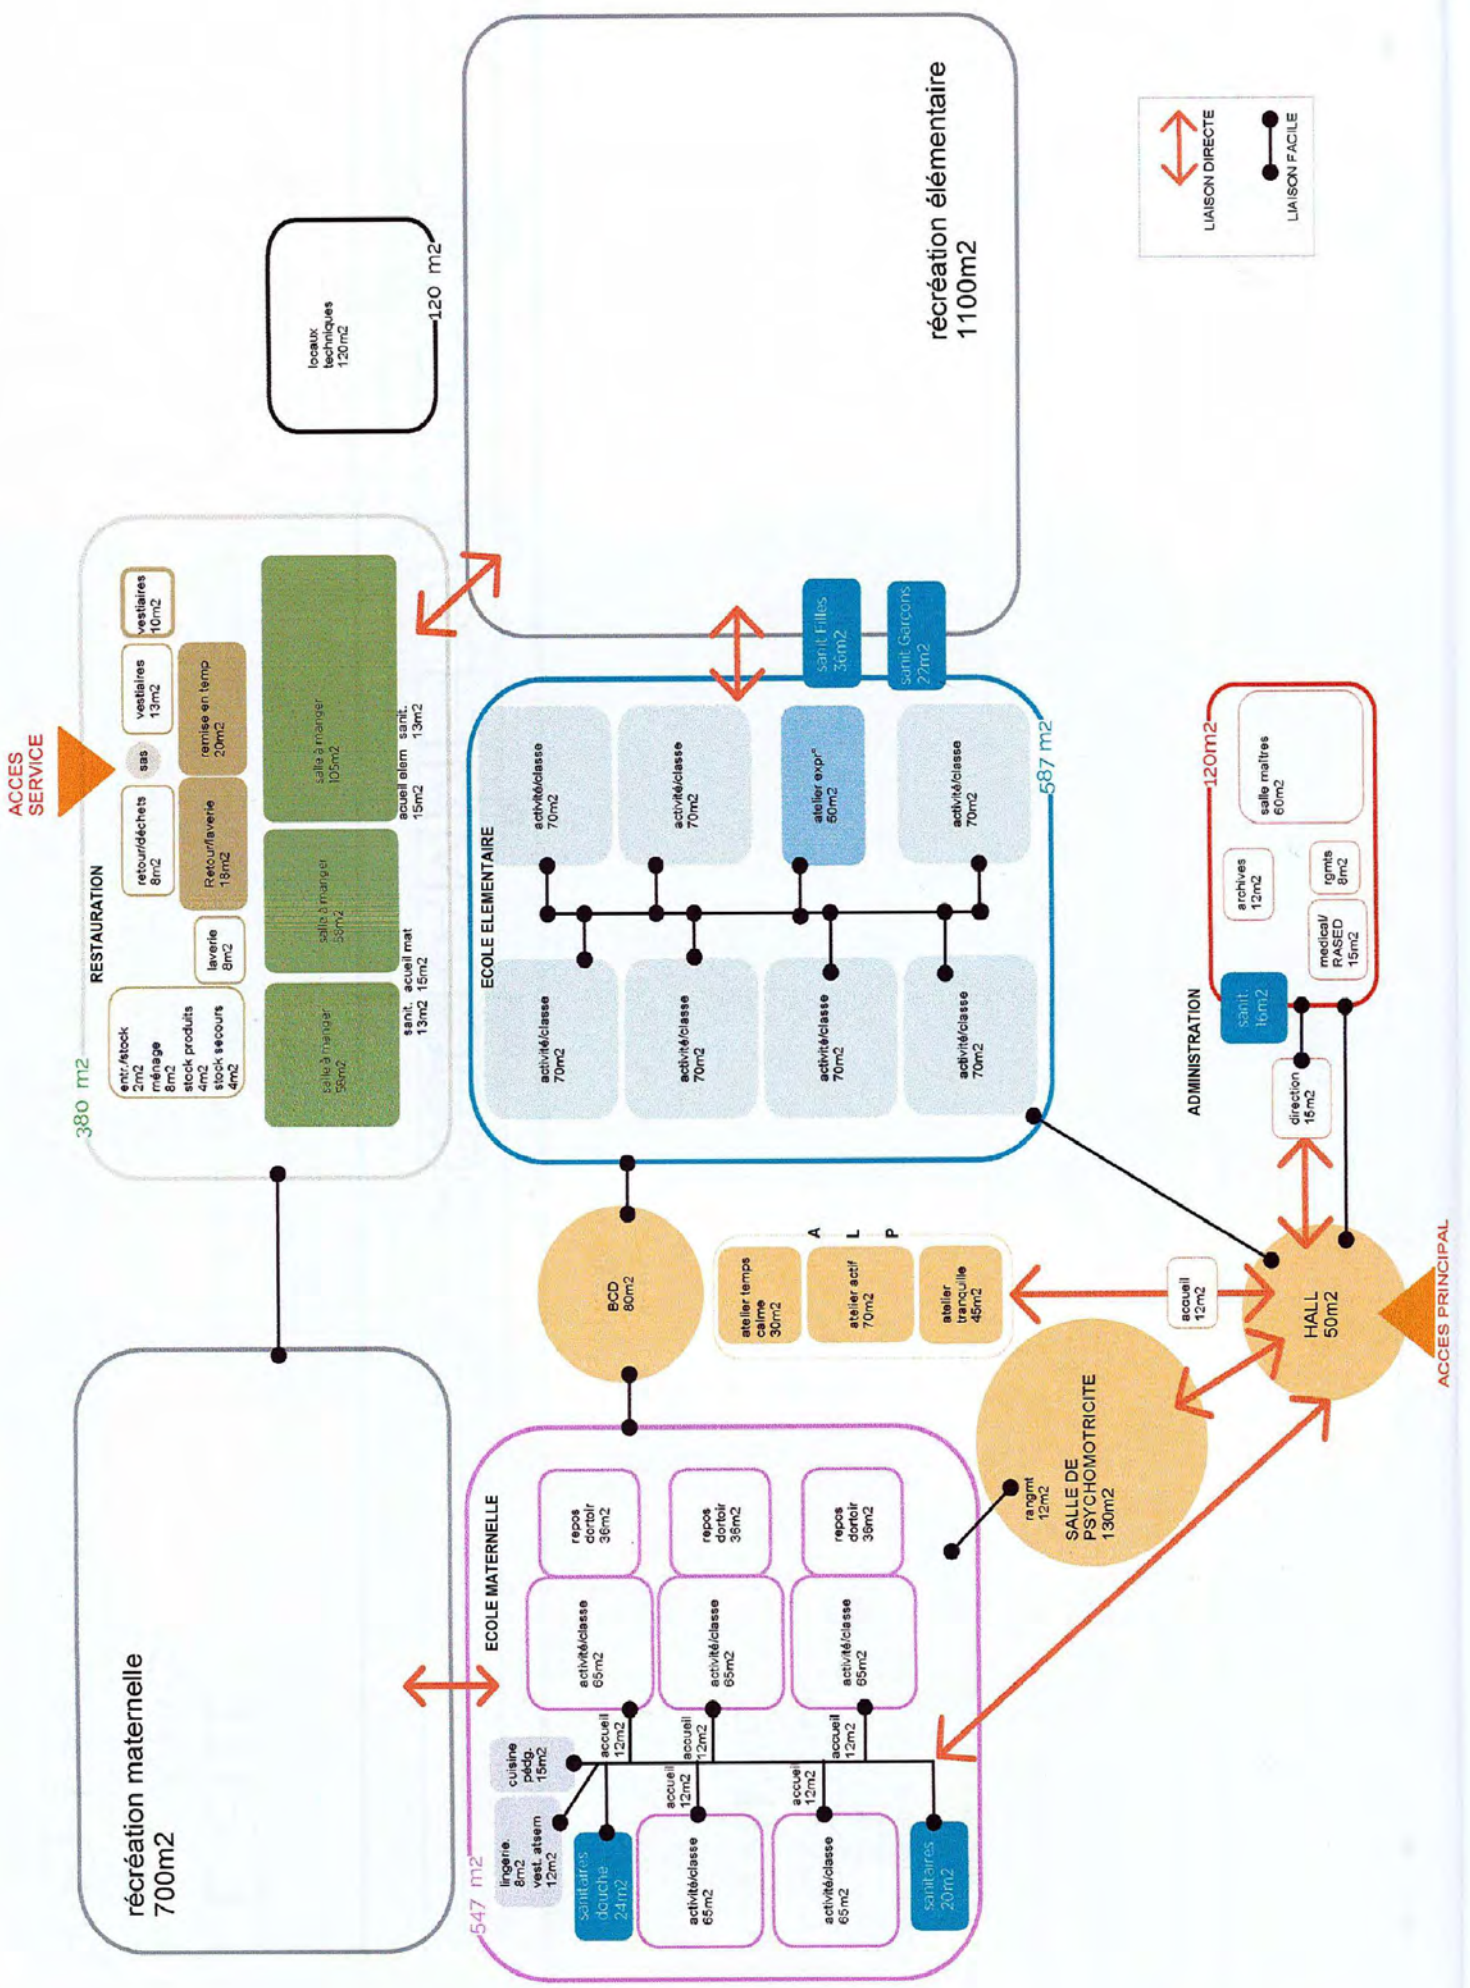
ACCES SERVICE

RESTAURATION

380 m2

vestiaires 10m2

vestiaires 13m2

sas

retour/déchets 8m2

remise en temp 20m2

Retour/laverie 18m2

laverie 8m2

entr./stock 2m2
ménage 8m2
stock produits 4m2
stock secours 4m2

salle à manger 105m2

salle à manger 58m2

salle à manger 58m2

accueil elem 15m2

sanit. 13m2

accueil mat 15m2

sanit. 13m2

locaux techniques 120m2

120 m2

récréation élémentaire 1100m2

LIAISON DIRECTE

LIAISON FACILE

sanit Filles 36m2

sanit Garcons 22m2

ECOLE ELEMENTAIRE

587 m2

activité/classe 70m2

activité/classe 70m2

atelier expr° 50m2

activité/classe 70m2

activité/classe 70m2

activité/classe 70m2

activité/classe 70m2

activité/classe 70m2

120m2

salle maîtres 60m2

archives 12m2

rgmts 8m2

medical/ RASED 15m2

sanit 16m2

ADMINISTRATION

direction 15m2

BCD 80m2

A L P

atelier temps calme 30m2

atelier actif 70m2

atelier tranquille 45m2

accueil 12m2

HALL 50m2

ACCES PRINCIPAL

SALLE DE PSYCHOMOTRICITE 130m2

rangmt 12m2

récréation maternelle 700m2

ECOLE MATERNELLE

547 m2

repos dortoir 36m2

repos dortoir 36m2

repos dortoir 36m2

activité/classe 65m2

activité/classe 65m2

activité/classe 65m2

cuisine pédg. 15m2

lingerie. 8m2
vest. atsem 12m2

accueil 12m2

accueil 12m2

accueil 12m2

accueil 12m2

accueil 12m2

sanitaires douche 24m2

activité/classe 65m2

activité/classe 65m2

sanitaires 20m2